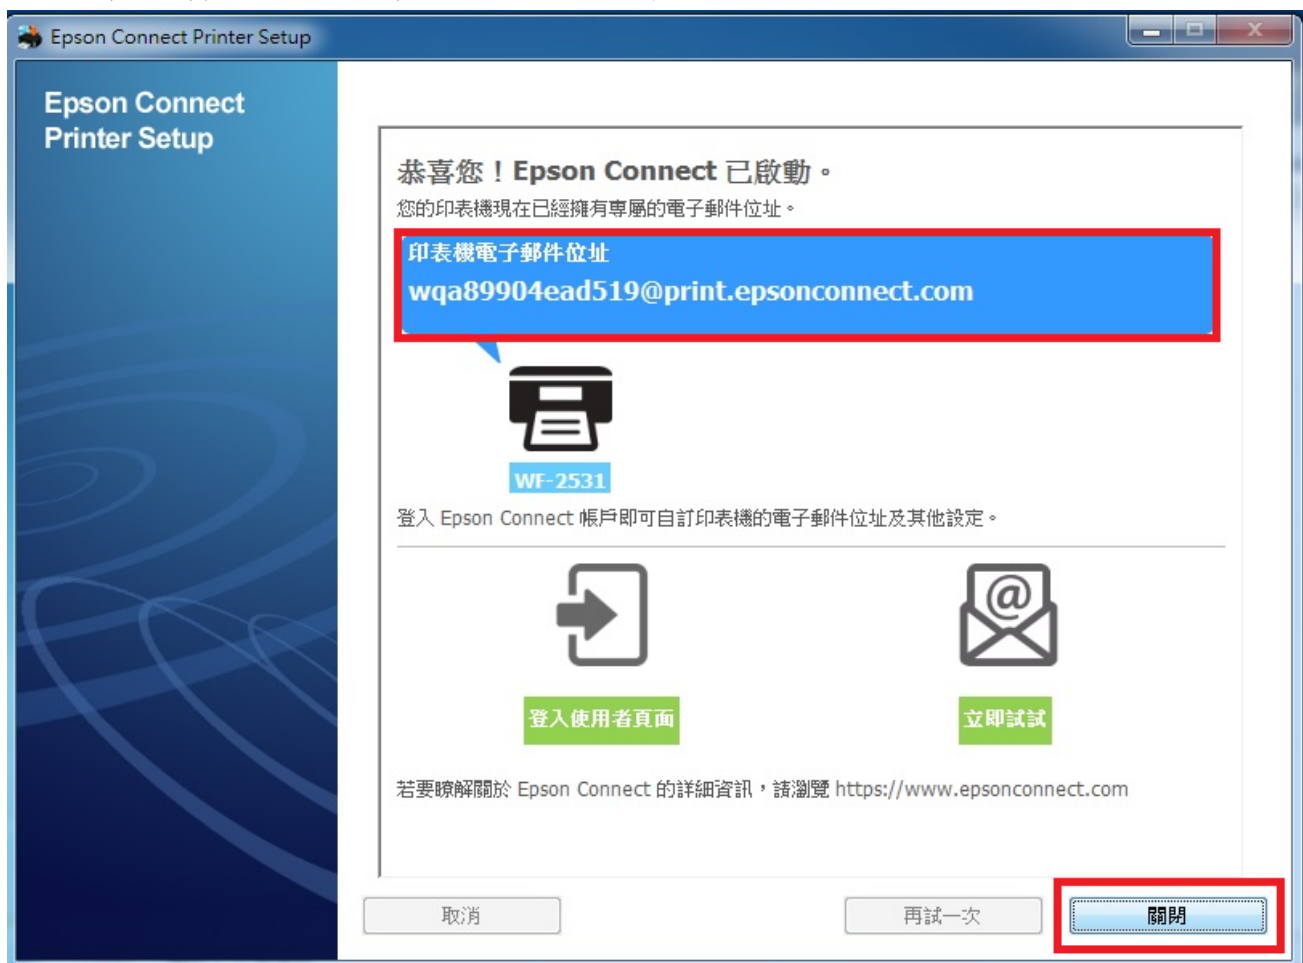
Epson Connect Printer Setup

Epson Connect Printer Setup

恭喜您！Epson Connect 已啟動。

您的印表機現在已經擁有專屬的電子郵件位址。

印表機電子郵件位址
wqa89904ead519@print.epsonconnect.com

WF-2531

登入 Epson Connect 帳戶即可自訂印表機的電子郵件位址及其他設定。

登入使用者頁面

立即試試

若要瞭解關於 Epson Connect 的詳細資訊，請瀏覽 https://www.epsonconnect.com

取消

再試一次

關閉